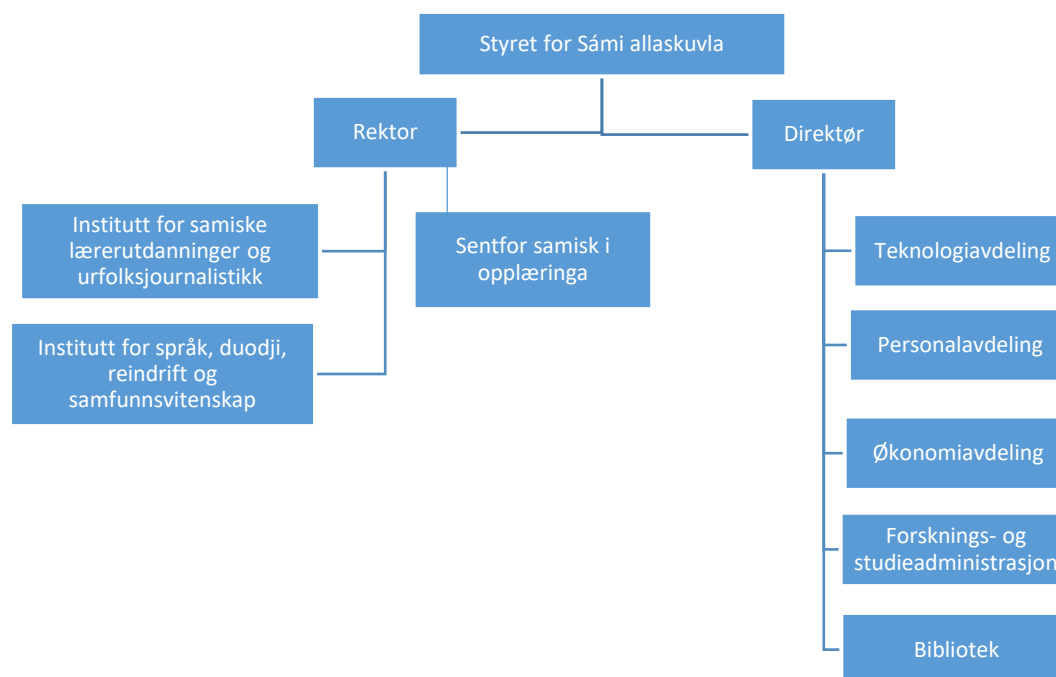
Styret for Sámi allaskuvla

Rektor

Direktør

Institutt for samiske lærerutdanninger og urfolksjournalistikk

Institutt for språk, duodji, reindrift og samfunnsvitenskap

Sentfor samisk i opplæringa

Teknologiavdeling

Personalavdeling

Økonomiavdeling

Forsknings- og studieadministrasjon

Bibliotek